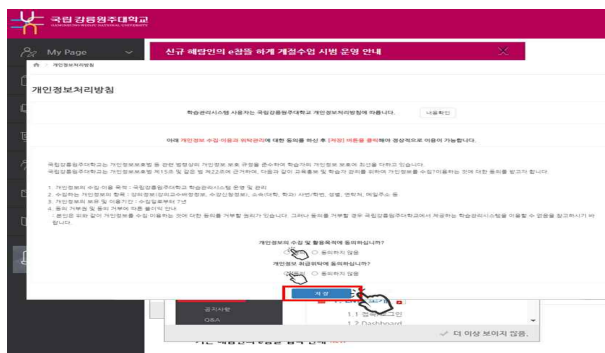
국립 강릉원주대학교

My Page

신규 해양인의 e참동 하계 개설수업 시범 운영 안내

개인정보처리방침

개인정보처리방침

학습관리시스템 사용자는 국립강릉원주대학교 개인정보처리방침에 따릅니다.

아래 개인정보 수집·이용과 위탁관리에 대한 동의를 하신 후 [저장] 버튼을 클릭해야 정상적으로 이용이 가능합니다.

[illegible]

개인정보의 수집 및 활용목적에 동의하십니까?

동의함 ○ 동의하지 않음

개인정보 취급위탁에 동의하십니까?

동의함 ○ 동의하지 않음

저장

공지사항

Q&A

1.2 Dashboard

더 이상 보이지 않음.